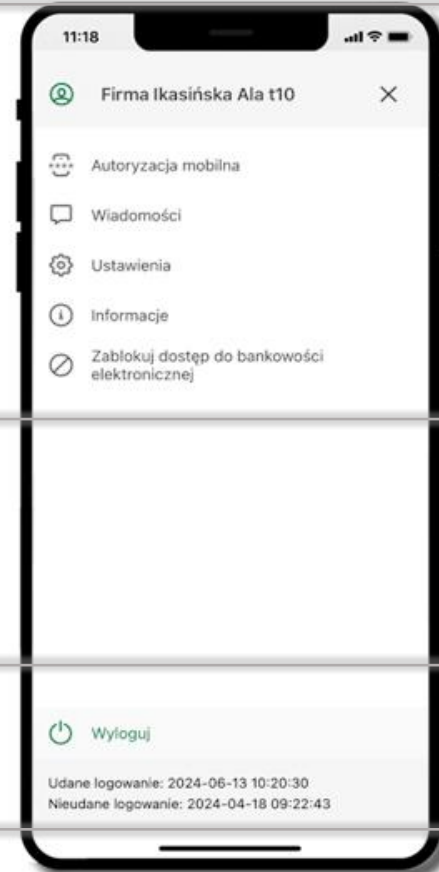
11:18

Firma Ikasińska Ala t10

Autoryzacja mobilna

Wiadomości

Ustawienia

Informacje

Zablokuj dostęp do bankowości elektronicznej

Wyloguj

Udane logowanie: 2024-06-13 10:20:30
Nieudane logowanie: 2024-04-18 09:22:43